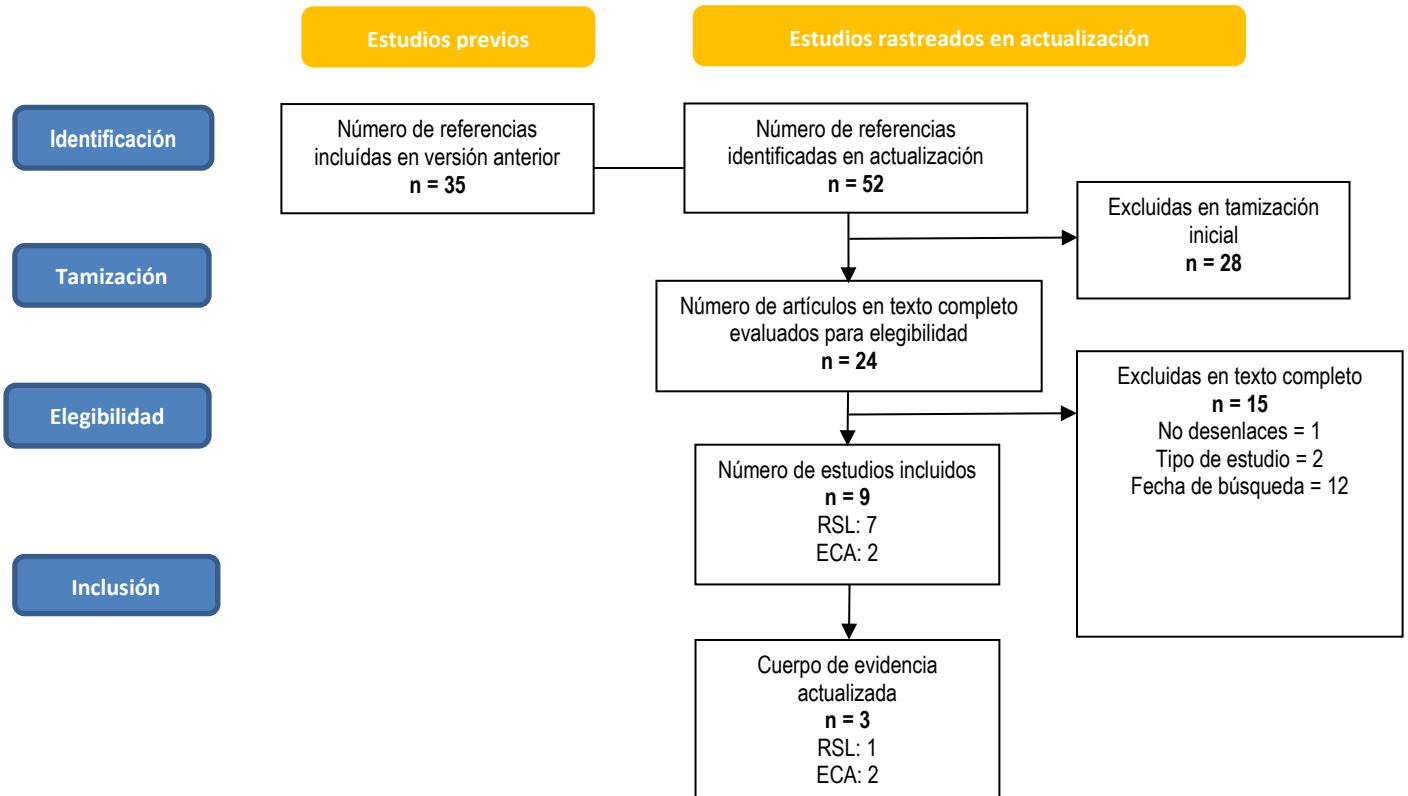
Estudios previos

Estudios rastreados en actualización

Identificación

Número de referencias incluídas en versión anterior
**n = 35**

Número de referencias identificadas en actualización
**n = 52**

Excluidas en tamización inicial
**n = 28**

Tamización

Número de artículos en texto completo evaluados para elegibilidad
**n = 24**

Elegibilidad

Excluidas en texto completo
**n = 15**
No desenlaces = 1
Tipo de estudio = 2
Fecha de búsqueda = 12

Número de estudios incluidos
**n = 9**
RSL: 7
ECA: 2

Inclusión

Cuerpo de evidencia actualizada
**n = 3**
RSL: 1
ECA: 2